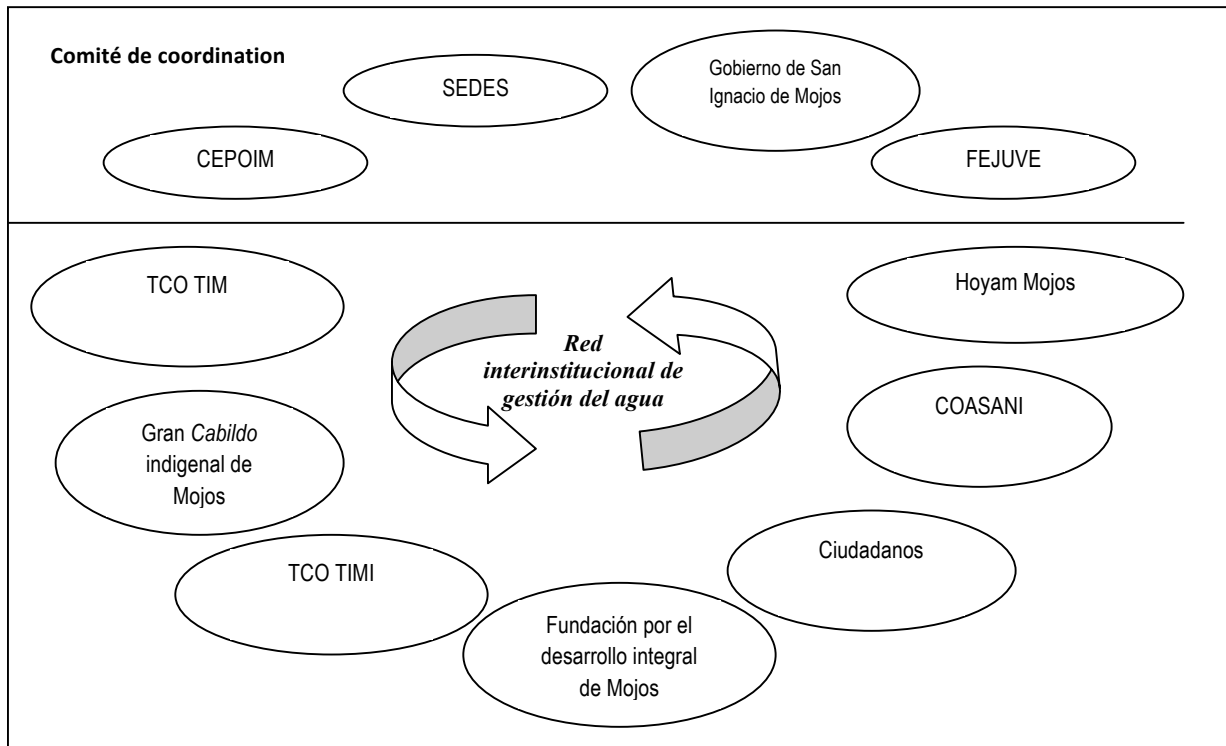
Comité de coordination

SEDES

Gobierno de San Ignacio de Mojos

CEPOIM

FEJUVE

TCO TIM

Red interinstitucional de gestión del agua

Hoyam Mojos

COASANI

Gran Cabildo indigenal de Mojos

Ciudadanos

TCO TIMI

Fundación por el desarrollo integral de Mojos